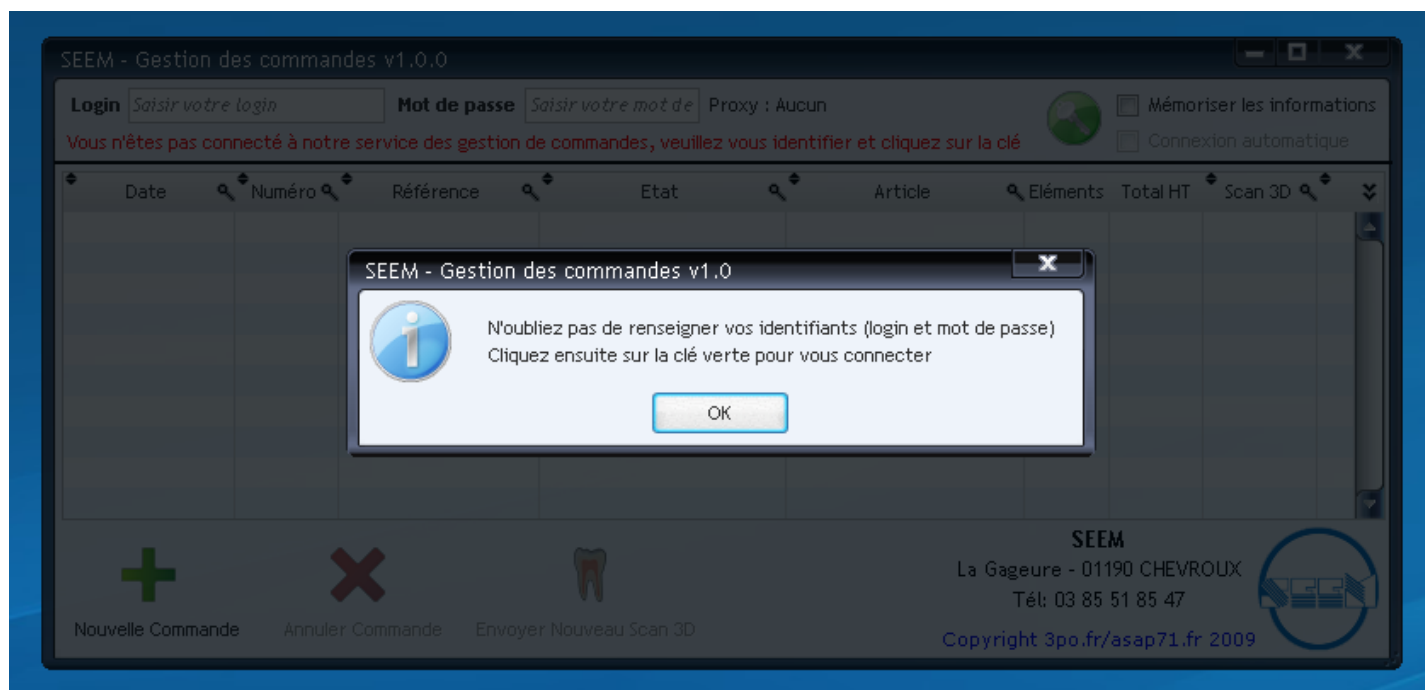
SEEM - Gestion des commandes v1.0.0

Login Saisir votre login Mot de passe Saisir votre mot de Proxy : Aucun

Mémoriser les informations

Connexion automatique

Vous n'êtes pas connecté à notre service des gestion de commandes, veuillez vous identifier et cliquez sur la clé

| Date | Numéro | Référence | Etat | Article | Eléments | Total HT | Scan 3D |
|---|---|---|---|---|---|---|---|

SEEM - Gestion des commandes v1.0

N'oubliez pas de renseigner vos identifiants (login et mot de passe)
Cliquez ensuite sur la clé verte pour vous connecter

OK

Nouvelle Commande Annuler Commande Envoyer Nouveau Scan 3D

SEEM
La Gageure - 01190 CHEVROUX
Tél: 03 85 51 85 47
Copyright 3po.fr/asap71.fr 2009

SEEM